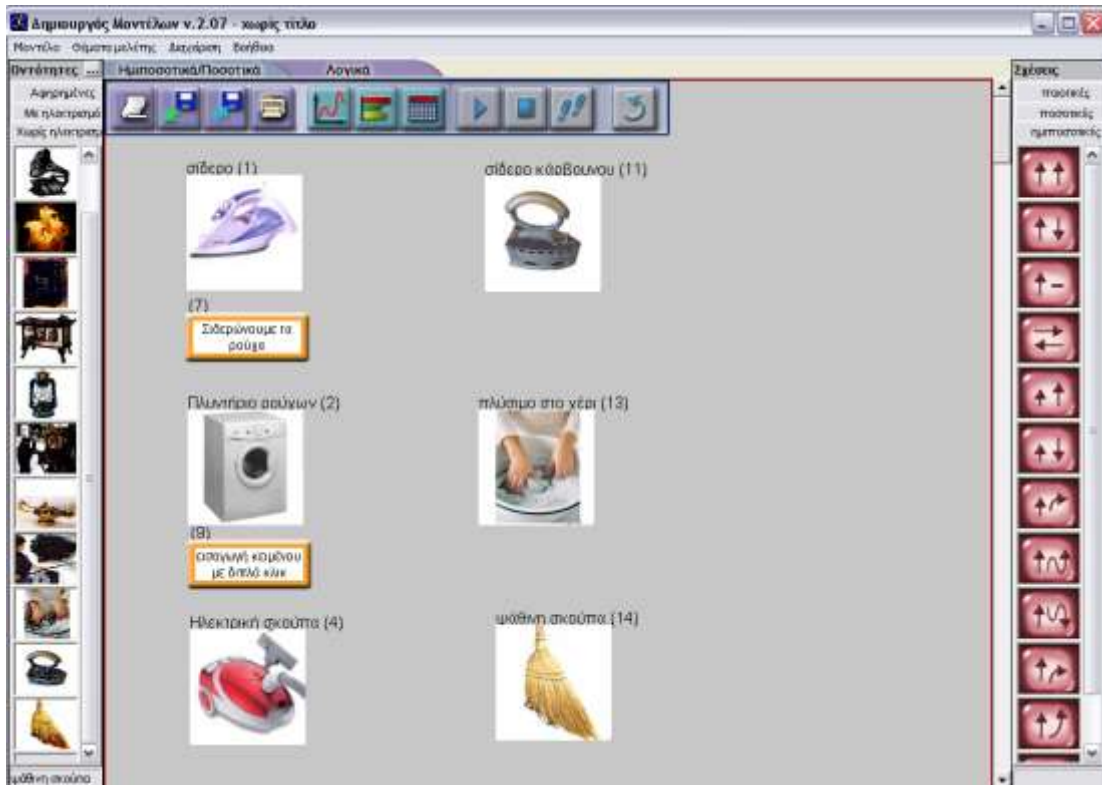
Δημιουργός Μοντέλων v.2.07 - χωρίς τίτλο

Μοντέλο Θέματα μελέτης Διαχείριση Βοήθεια

Οντότητες ...
Αφηρημένες
Με πλαίσιο
Χωρίς πλαίσιο

Ημιποσοτικά/Ποσοτικά
Λογικά

σίδερο (1)

σίδερο κάρβουνου (11)

(7)
Σιδερώνουμε τα ρούχα

Πλυντήριο ρούχων (2)

πλύσιμο στο χέρι (13)

(9)
εισαγωγή κειμένου με διπλό κλικ

Ηλεκτρική σκούπα (4)

ψάθινη σκούπα (14)

ψάθινη σκούπα

Σχέσεις
ποσοτικές
ποιοτικές
ημιποσοτικές